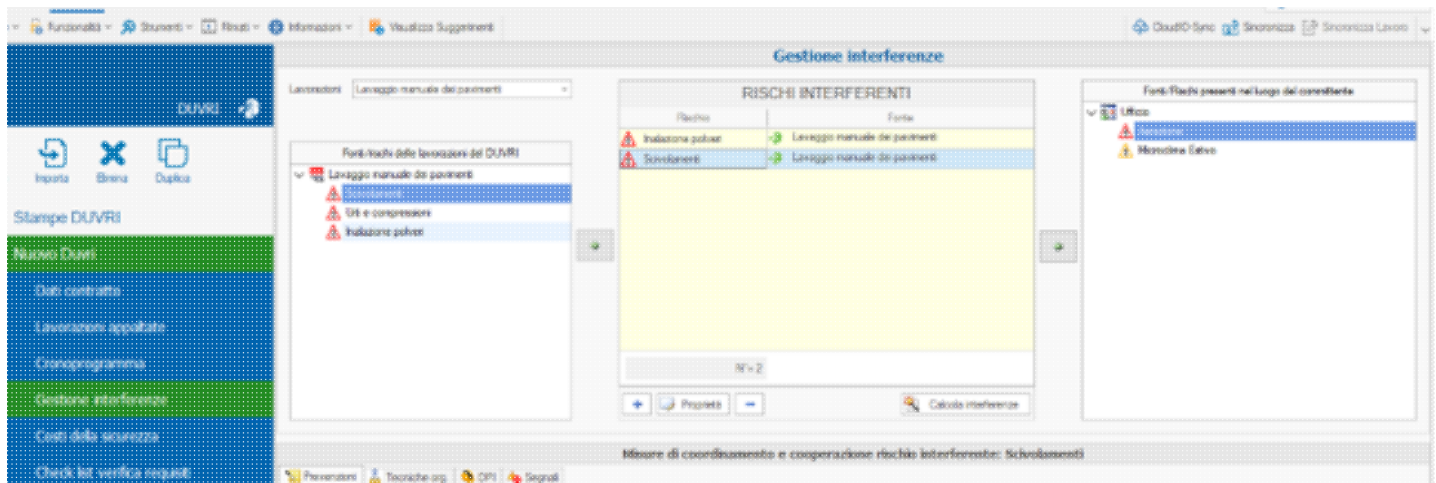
Funzionalità · Strumenti · Risulti · Informazioni · Visualizza Suggerimenti

CloudID Sync · Sincronizza · Sincronizza Lavoro

Gestione interferenze

DUVRI

Importa · Elimina · Duplica

Stampe DUVRI

Nuovo Duvri

Dati contratto

Lavorazioni appaltate

Cronoprogramma

Gestione interferenze

Costi della sicurezza

Check list verifica requisiti

Lavorazioni: Lavaggio manuale dei pavimenti

Fonti/rischi delle lavorazioni del DUVRI

Lavaggio manuale dei pavimenti
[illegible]
Urti e compressioni
Inalazione polveri

RISCHI INTERFERENTI

| Rischio | Fonte |
|---|---|
| Inalazione polveri | Lavaggio manuale dei pavimenti |
| Scivolamenti | Lavaggio manuale dei pavimenti |

N° = 2

+ · Proprietà · − · Calcola interferenze

Fonti/Rischi presenti nel luogo del committente

Ufficio
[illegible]
Microclima Estivo

Misure di coordinamento e cooperazione rischio interferente: Scivolamenti

Prevenzione · Tecniche org. · DPI · Segnali